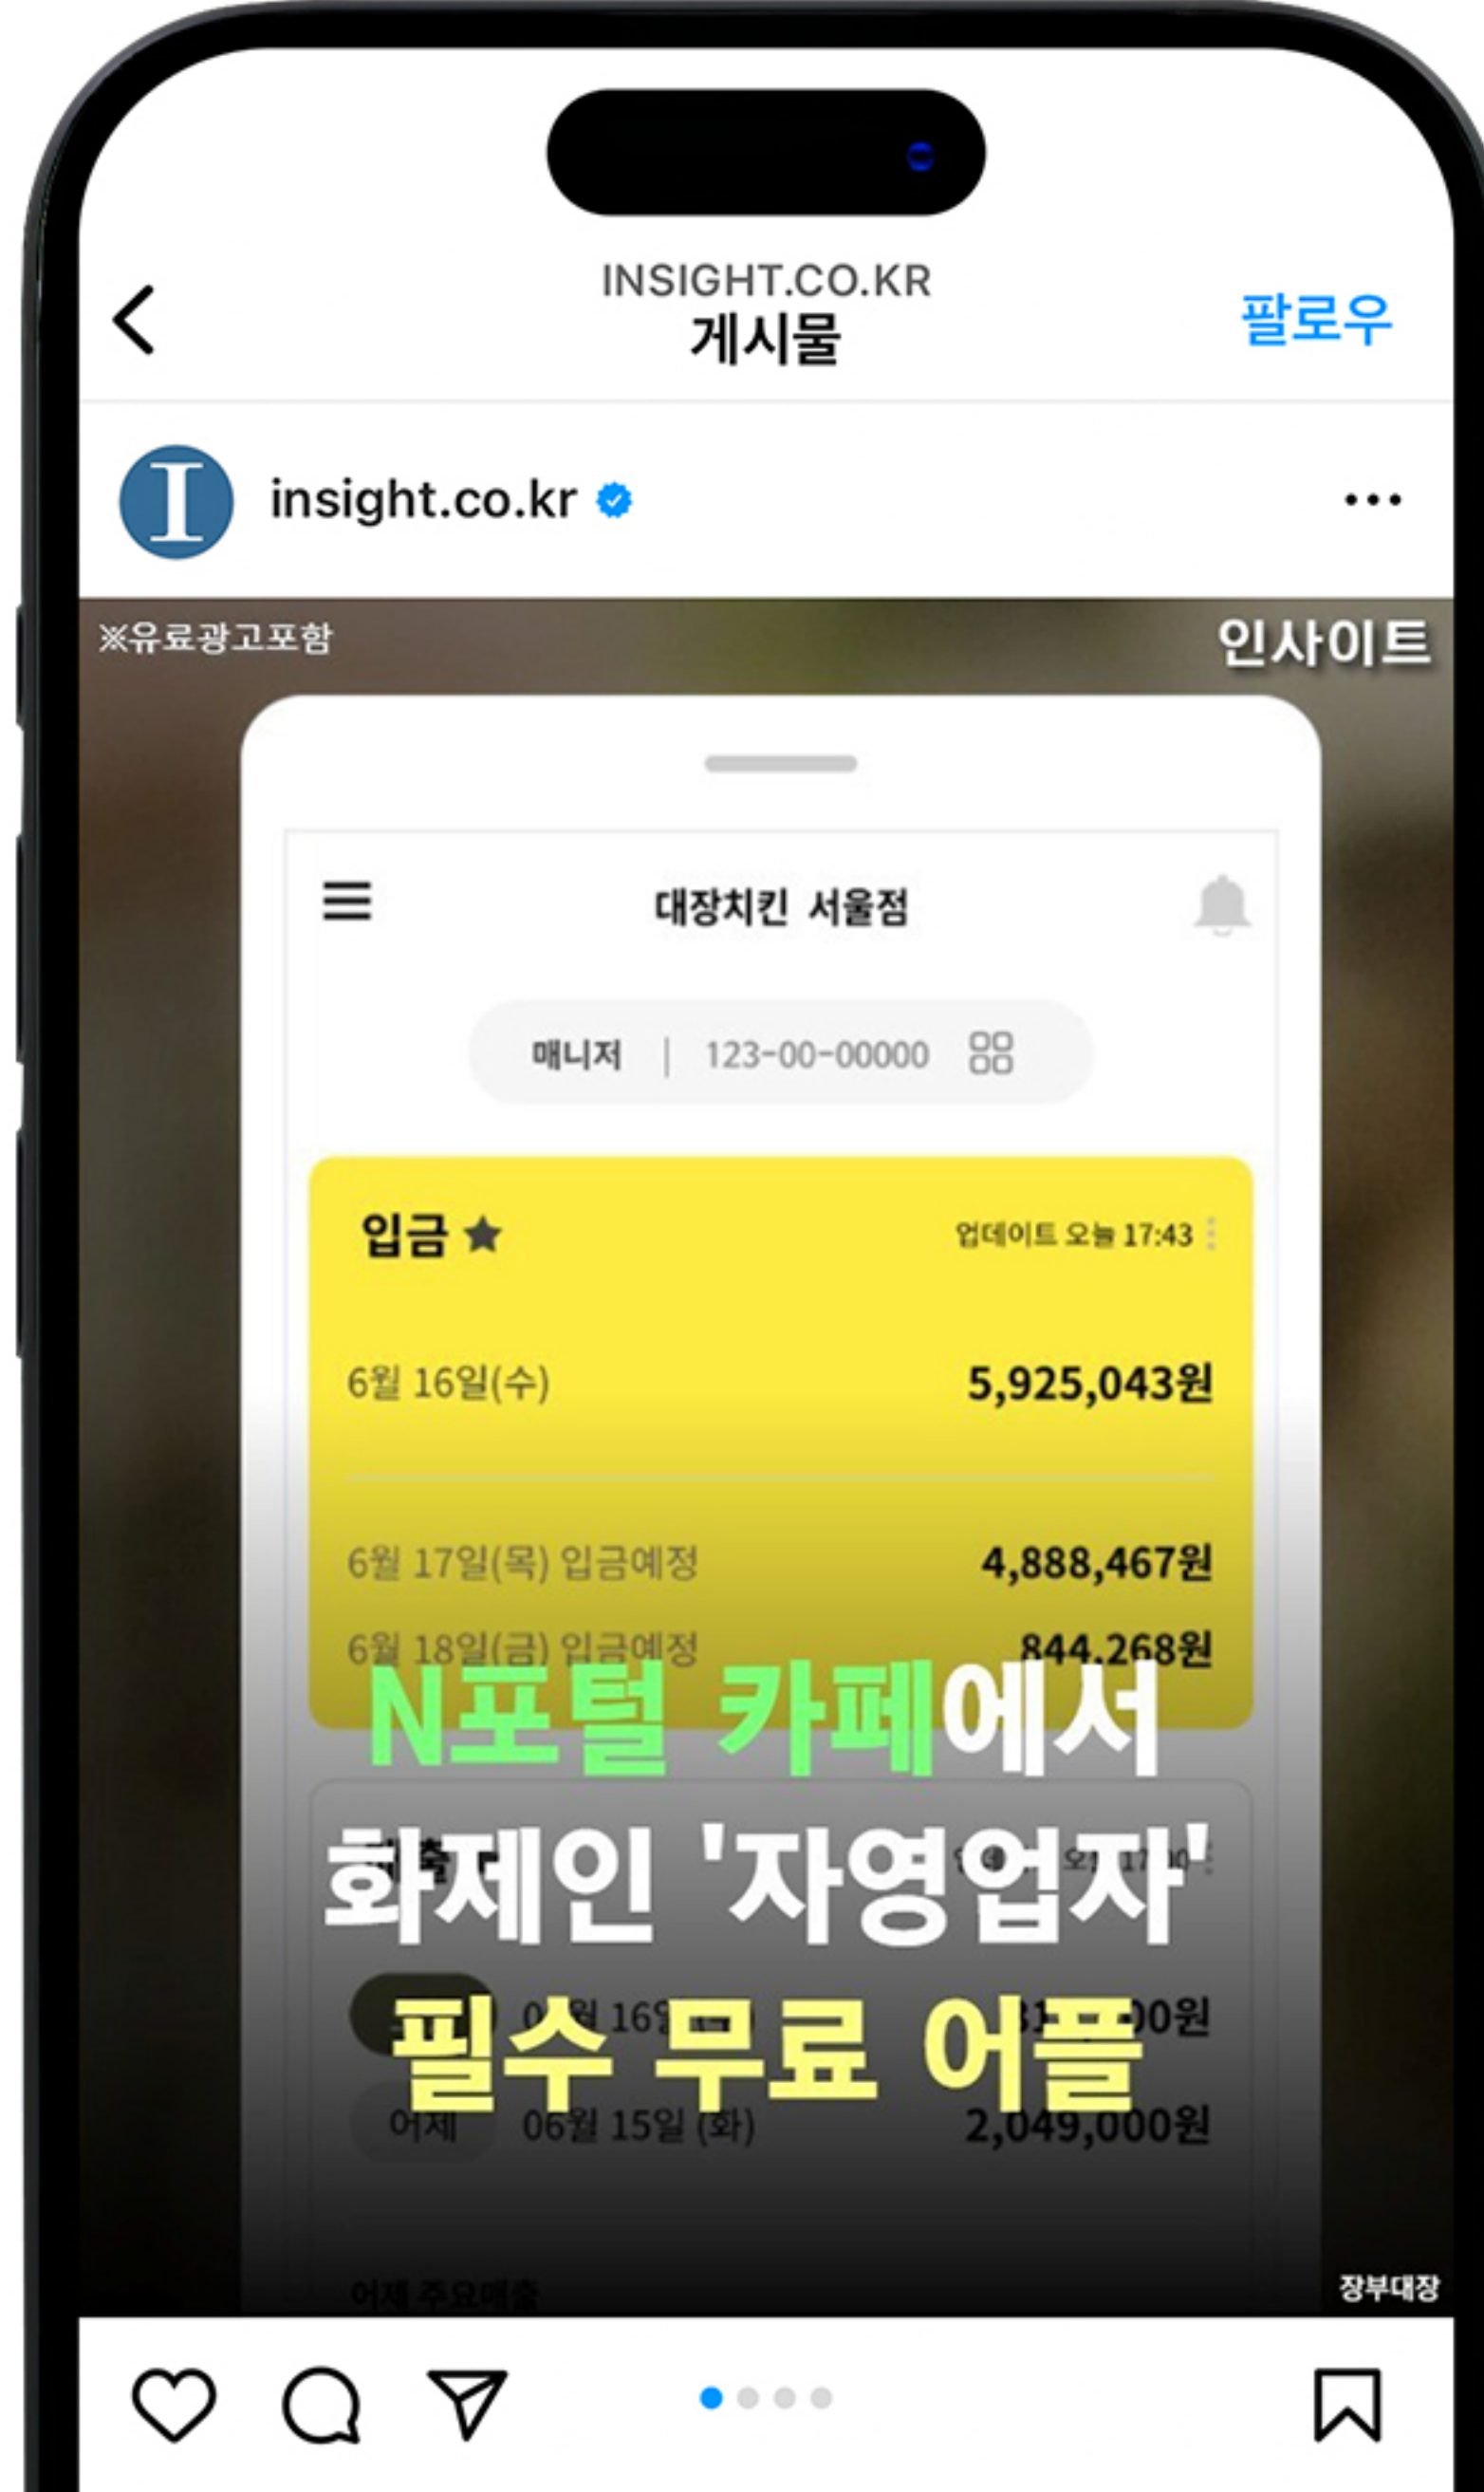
INSIGHT.CO.KR
게시물

팔로우

insight.co.kr

※유료광고포함

인사이트

대장치킨 서울점

매니저 | 123-00-00000

입금 ★

업데이트 오늘 17:43

6월 16일(수) 5,925,043원

6월 17일(목) 입금예정 4,888,467원

6월 18일(금) 입금예정 844,268원

N포털 카페에서
화제인 '자영업자'
필수 무료 어플

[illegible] 06월 16일 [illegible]00원

어제 06월 15일 (화) 2,049,000원

어제 주요매출

장부대장